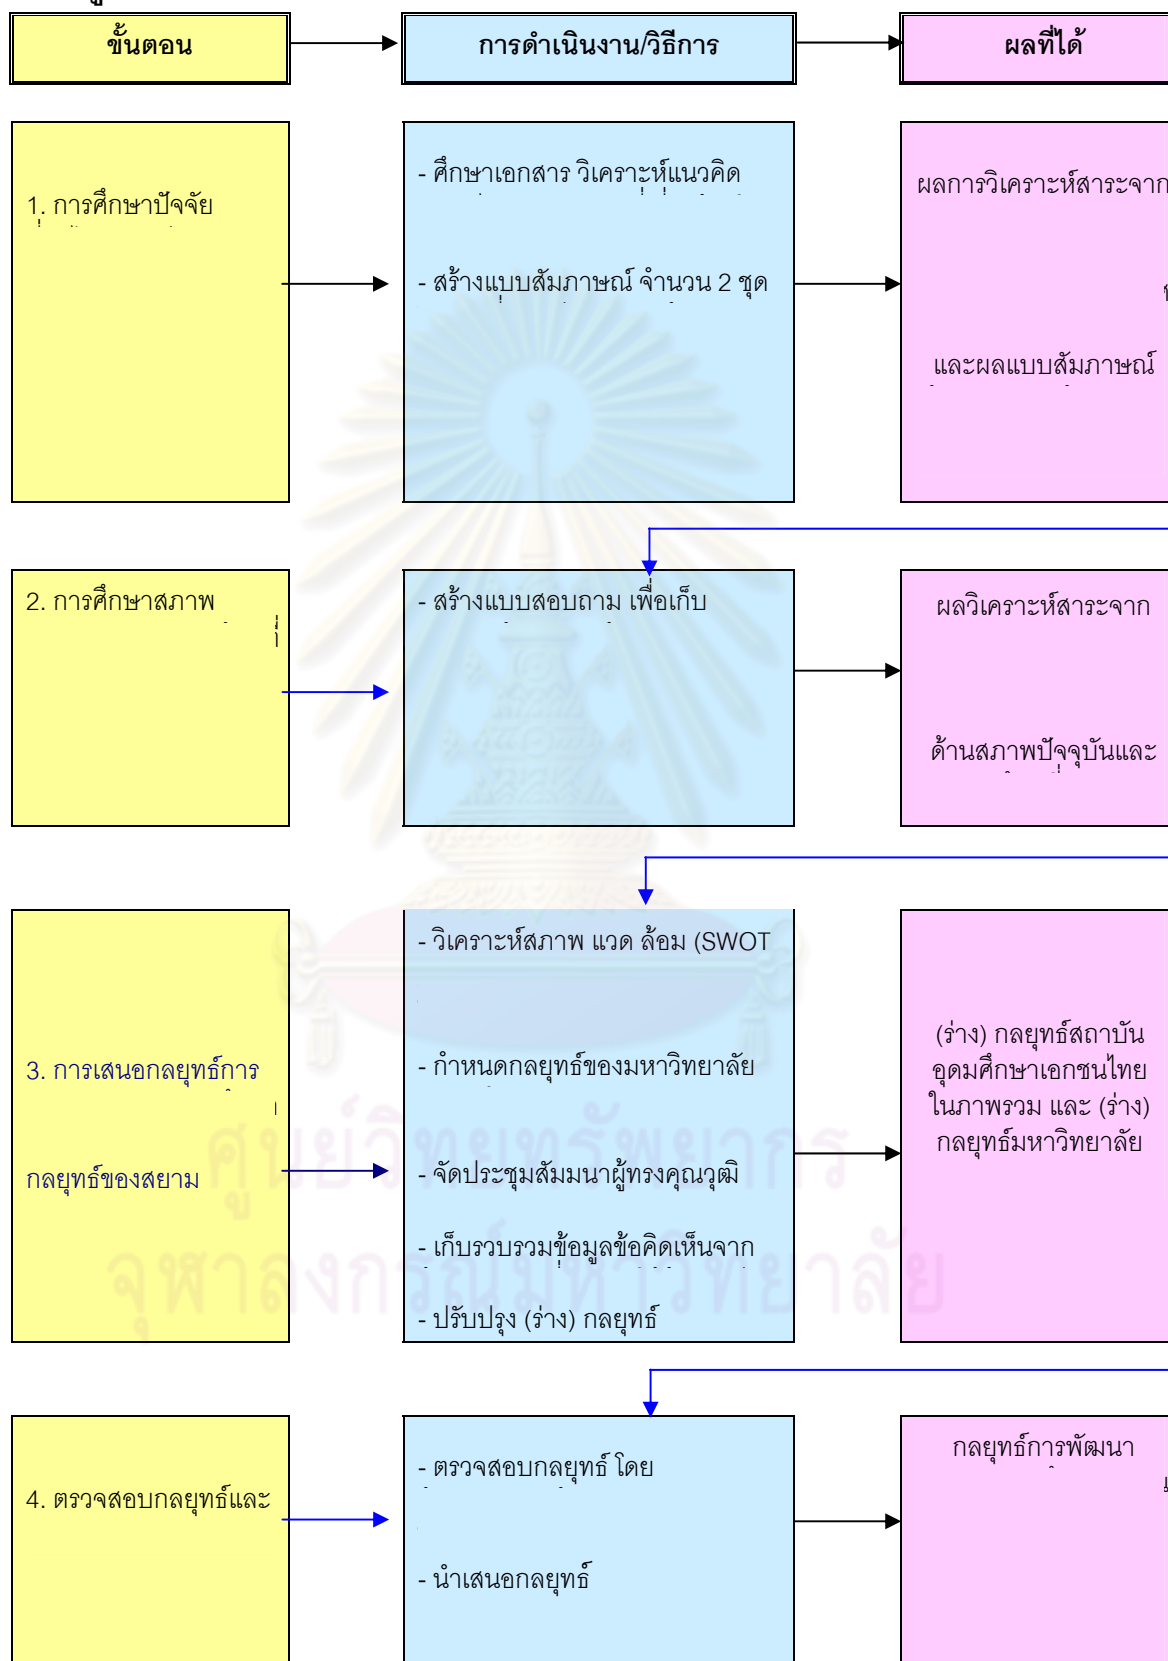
ขั้นตอน

การดำเนินงาน/วิธีการ

ผลที่ได้

1. การศึกษาปัจจัย

- ศึกษาเอกสาร วิเคราะห์แนวคิด

- สร้างแบบสัมภาษณ์ จำนวน 2 ชุด

ผลการวิเคราะห์สาระจาก

และผลแบบสัมภาษณ์

2. การศึกษาสภาพ

- สร้างแบบสอบถาม เพื่อเก็บ

ผลวิเคราะห์สาระจาก

ด้านสภาพปัจจุบันและ

3. การเสนอกลยุทธ์การ

กลยุทธ์ของสยาม

- วิเคราะห์สภาพ แวด ล้อม (SWOT

- กำหนดกลยุทธ์ของมหาวิทยาลัย

- จัดประชุมสัมมนาผู้ทรงคุณวุฒิ

- เก็บรวบรวมข้อมูลข้อคิดเห็นจาก

- ปรับปรุง (ร่าง) กลยุทธ์

(ร่าง) กลยุทธ์สถาบันอุดมศึกษาเอกชนไทยในภาพรวม และ (ร่าง) กลยุทธ์มหาวิทยาลัย

4. ตรวจสอบกลยุทธ์และ

- ตรวจสอบกลยุทธ์ โดย

- นำเสนอกลยุทธ์

กลยุทธ์การพัฒนา

ศูนย์วิทยทรัพยากร
จุฬาลงกรณ์มหาวิทยาลัย